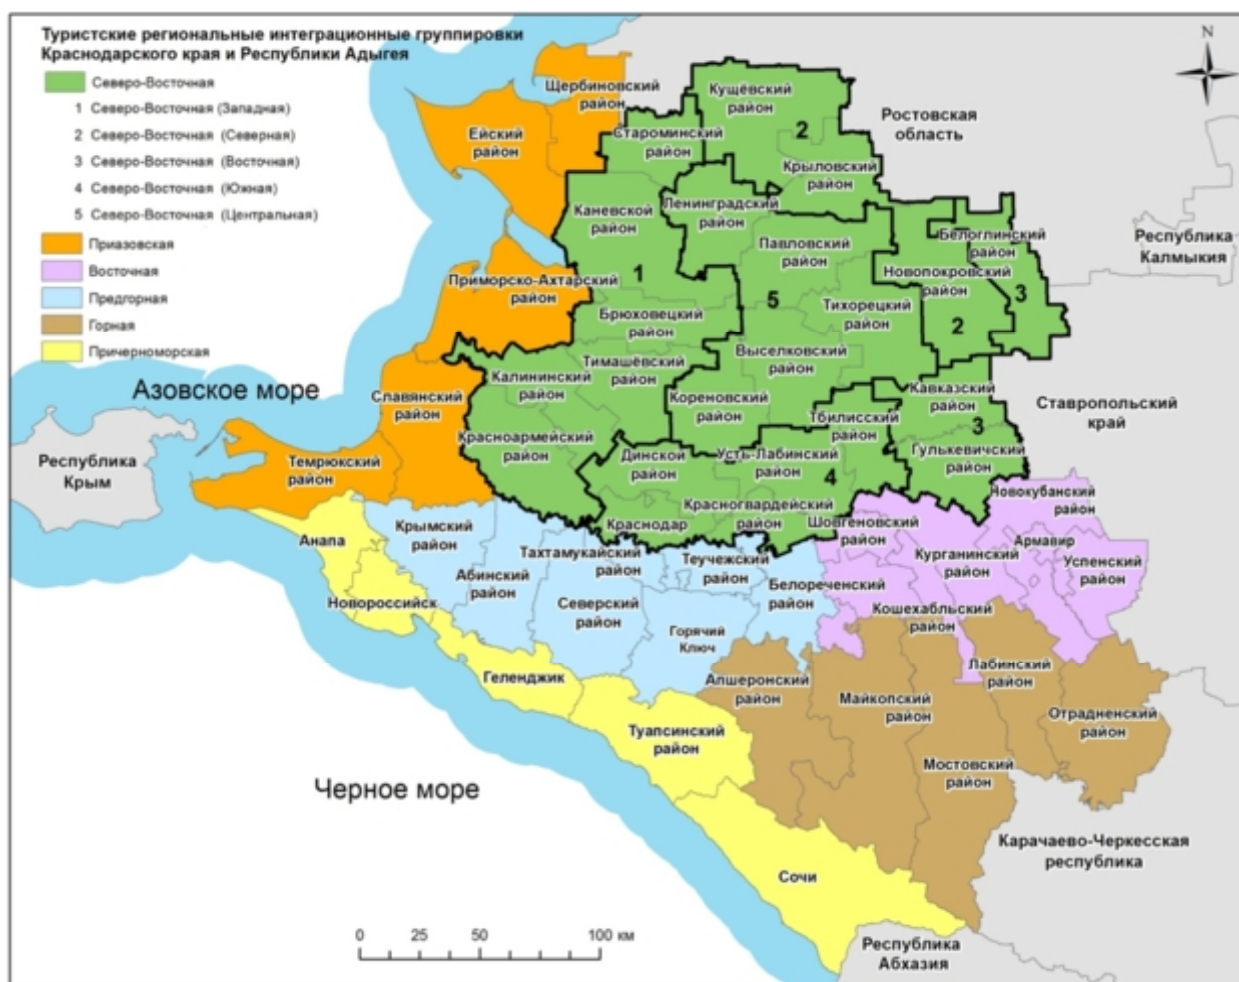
Туристские региональные интеграционные группировки Краснодарского края и Республики Адыгея

Северо-Восточная
1 Северо-Восточная (Западная)
2 Северо-Восточная (Северная)
3 Северо-Восточная (Восточная)
4 Северо-Восточная (Южная)
5 Северо-Восточная (Центральная)
Приазовская
Восточная
Предгорная
Горная
Причерноморская

N

Щербиновский район
Ейский район
Кущёвский район
2
Ростовская область
Староминский район
Крыловский район
Каневской район
Ленинградский район
Белоглинский район
Республика Калмыкия
Павловский район
Новопокровский район
1
3
Приморско-Ахтарский район
5
Тихорецкий район
Брюховецкий район
2
Тимашёвский район
Выселковский район
Азовское море
Калининский район
Славянский район
Кореновский район
Кавказский район
Ставропольский край
Тбилисский район
3
Красноармейский район
Динской район
Усть-Лабинский район
Гулькевичский район
Республика Крым
Темрюкский район
4
Новокубанский район
Красногвардейский район
Краснодар
Шовгеновский район
Армавир
Анапа
Крымский район
Тахтамукайский район
Теучежский район
Курганинский район
Успенский район
Абинский район
Белореченский район
Новороссийск
Северский район
Кошехабльский район
Горячий Ключ
Лабинский район
Геленджик
Апшеронский район
Майкопский район
Отрадненский район
Туапсинский район
Мостовский район
Черное море
Карачаево-Черкесская республика
Сочи
0 25 50 100 км
Республика Абхазия